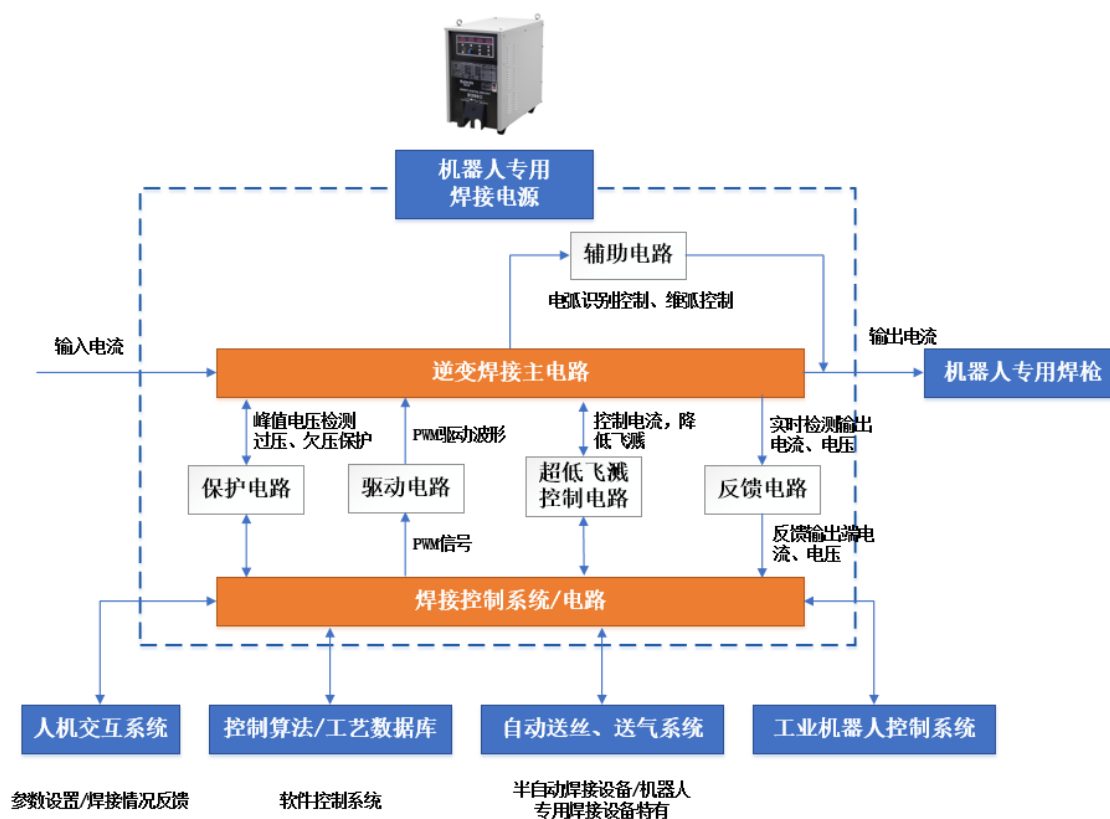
机器人专用
焊接电源

辅助电路

电弧识别控制、维弧控制

输入电流

输出电流

逆变焊接主电路

机器人专用焊枪

峰值电压检测
过压、欠压保护

PWM驱动波形

控制电流，降
低飞溅

实时检测输出
电流、电压

保护电路

驱动电路

超低飞溅
控制电路

反馈电路

PWM信号

反馈输出端电
流、电压

焊接控制系统/电路

人机交互系统

控制算法/工艺数据库

自动送丝、送气系统

工业机器人控制系统

参数设置/焊接情况反馈

软件控制系统

半自动焊接设备/机器人
专用焊接设备特有